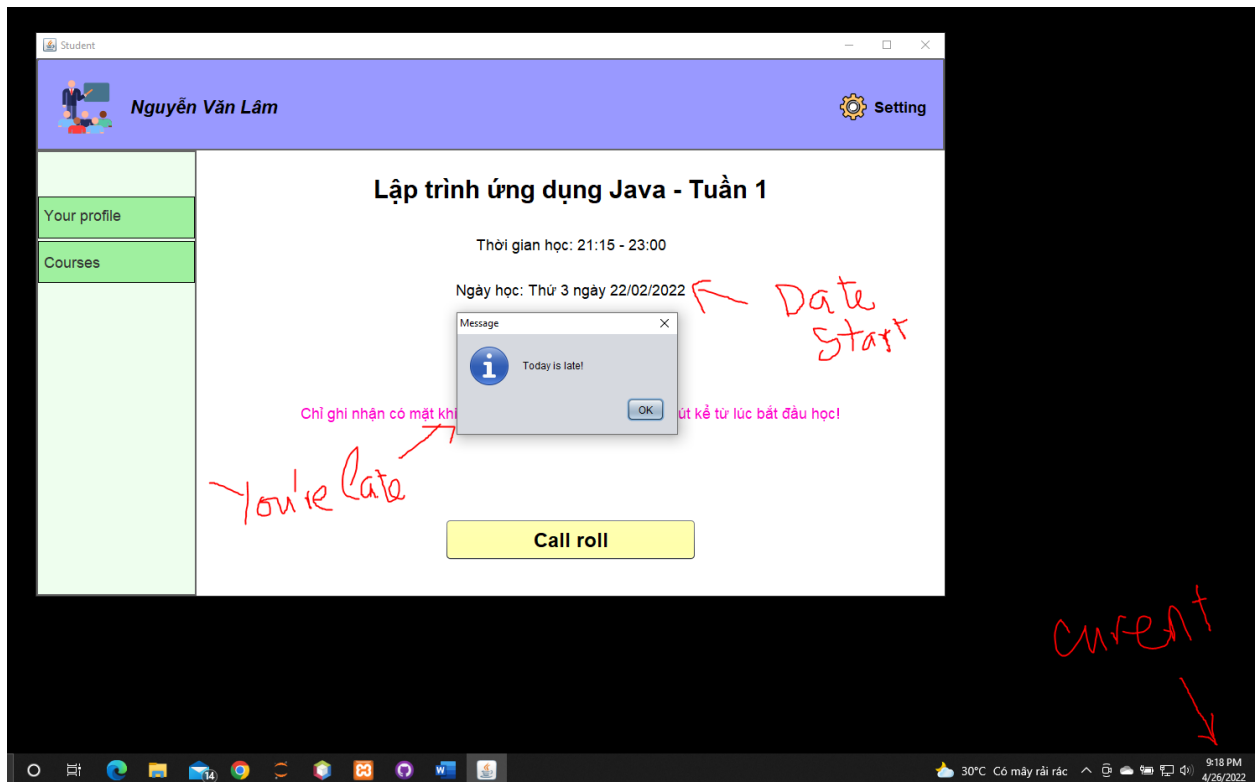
Student

Nguyễn Văn Lâm

Setting

Your profile

Courses

Lập trình ứng dụng Java - Tuần 1

Thời gian học: 21:15 - 23:00

Ngày học: Thứ 3 ngày 22/02/2022

Date Start

Message

Today is late!

OK

Chỉ ghi nhận có mặt khi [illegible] út kể từ lúc bắt đầu học!

You're Late

Call roll

Curent

14

30°C Có mây rải rác

9:18 PM
4/26/2022